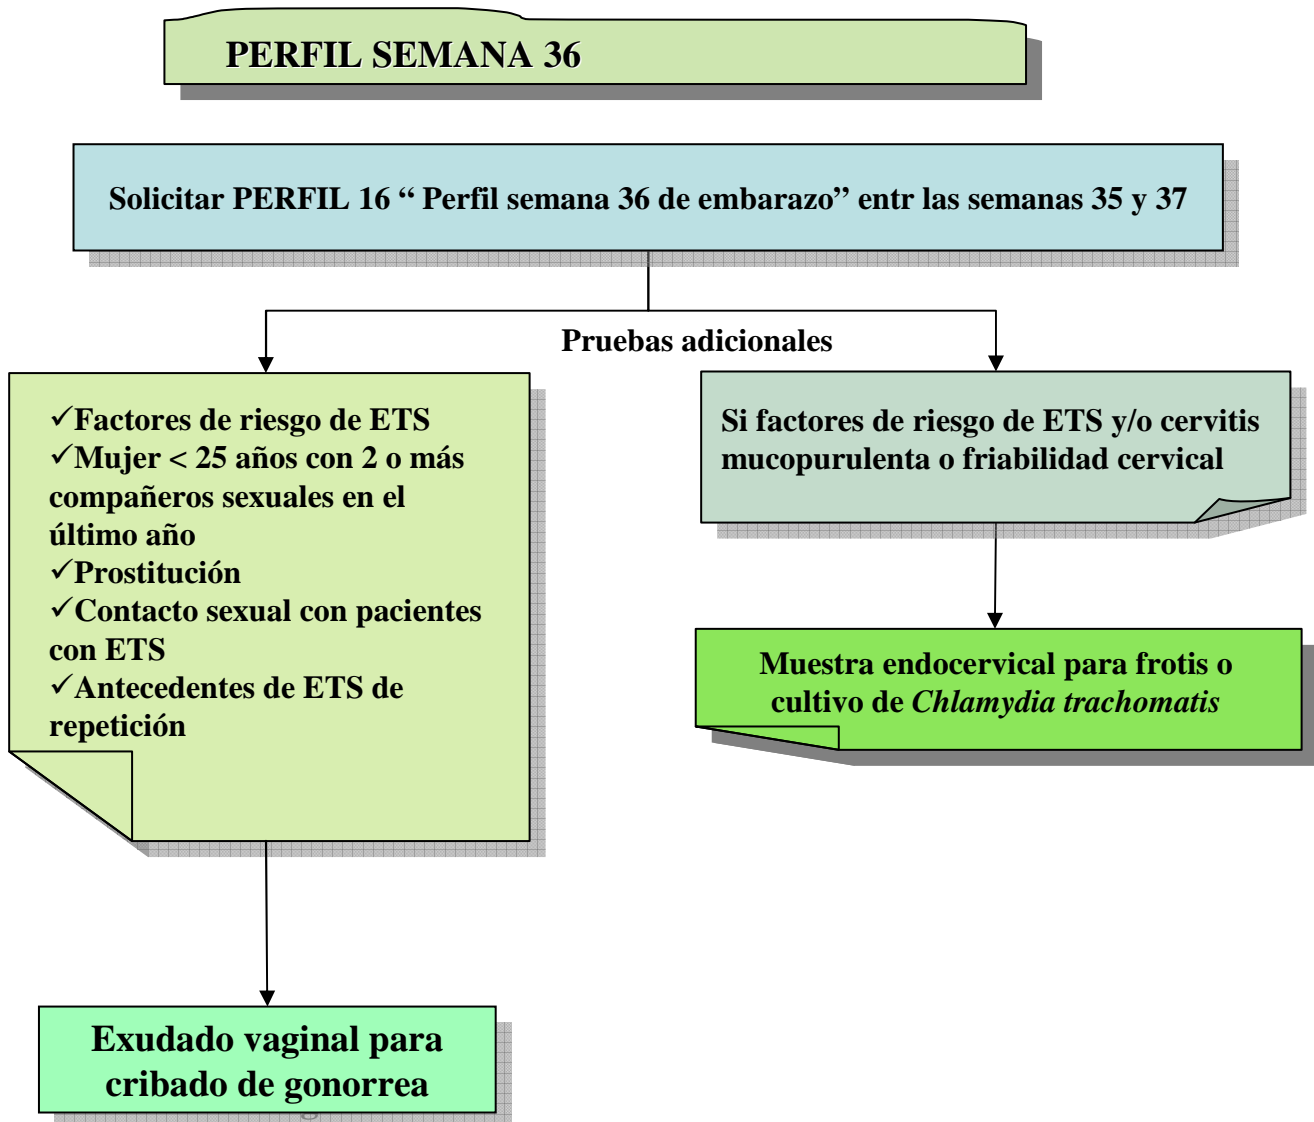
PERFIL SEMANA 36

Solicitar PERFIL 16 “ Perfil semana 36 de embarazo” entr las semanas 35 y 37

Pruebas adicionales

✓Factores de riesgo de ETS
✓Mujer < 25 años con 2 o más compañeros sexuales en el último año
✓Prostitución
✓Contacto sexual con pacientes con ETS
✓Antecedentes de ETS de repetición

Si factores de riesgo de ETS y/o cervitis mucopurulenta o friabilidad cervical

Muestra endocervical para frotis o cultivo de *Chlamydia trachomatis*

Exudado vaginal para cribado de gonorrea